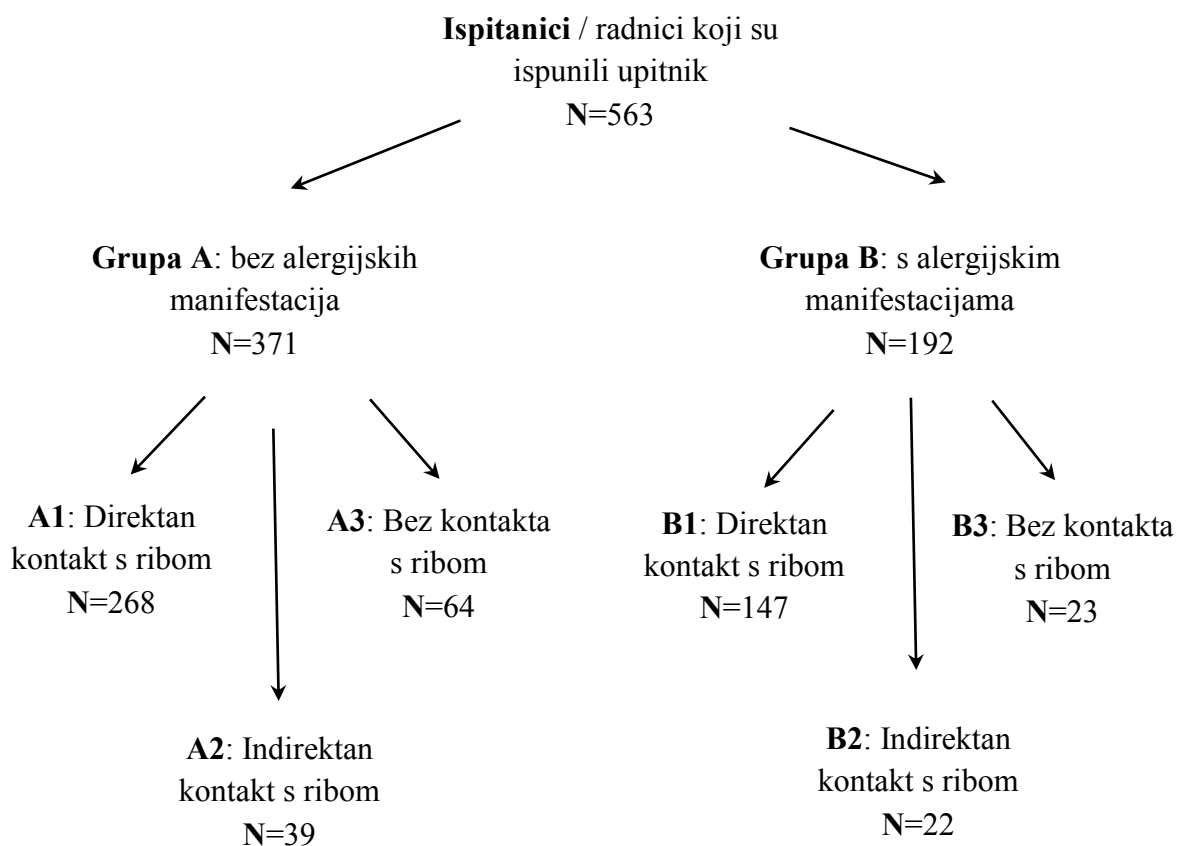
**Ispitanici** / radnici koji su ispunili upitnik
**N**=563

**Grupa A**: bez alergijskih manifestacija
**N**=371

**Grupa B**: s alergijskim manifestacijama
**N**=192

**A1**: Direktan kontakt s ribom
**N**=268

**A3**: Bez kontakta s ribom
**N**=64

**A2**: Indirektan kontakt s ribom
**N**=39

**B1**: Direktan kontakt s ribom
**N**=147

**B3**: Bez kontakta s ribom
**N**=23

**B2**: Indirektan kontakt s ribom
**N**=22